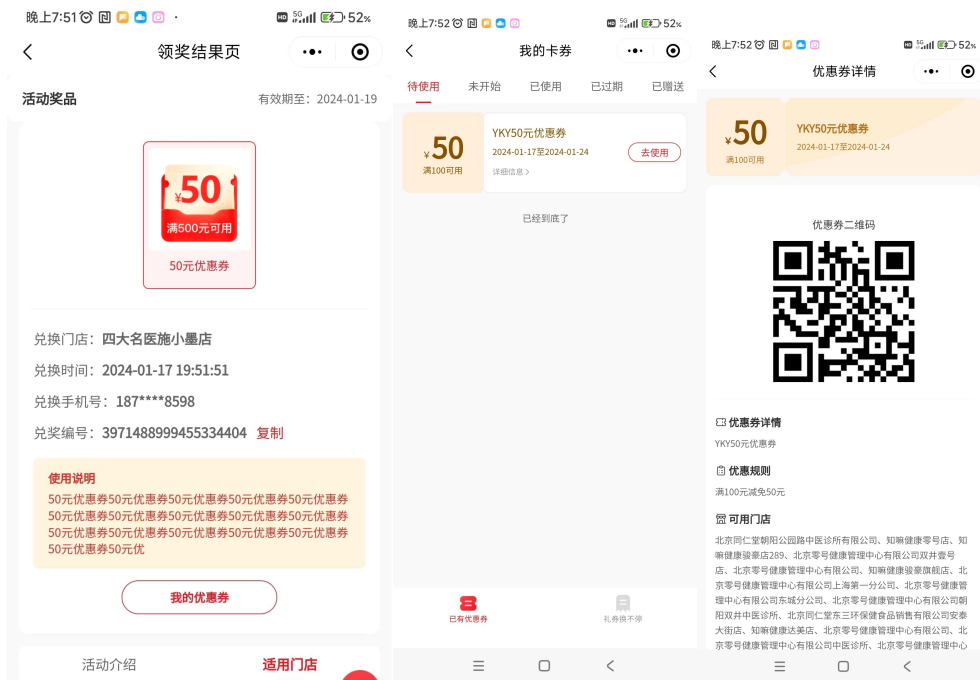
晚上7:51 52%

领奖结果页

活动奖品
有效期至：2024-01-19

¥50
满500元可用
50元优惠券

兑换门店：四大名医施小墨店
兑换时间：2024-01-17 19:51:51
兑换手机号：187****8598
兑奖编号：3971488999455334404 复制

使用说明
50元优惠券50元优惠券50元优惠券50元优惠券50元优惠券50元优惠券50元优惠券50元优惠券50元优惠券50元优惠券50元优惠券50元优惠券50元优惠券50元优惠券50元优惠券50元优惠券50元优

我的优惠券

活动介绍
适用门店

晚上7:52 52%

我的卡券

待使用
未开始
已使用
已过期
已赠送

¥50
满100可用
YKY50元优惠券
2024-01-17至2024-01-24
去使用
详细信息 >

已经到底了

已有优惠券
礼券换不停

晚上7:52 52%

优惠券详情

¥50
满100可用
YKY50元优惠券
2024-01-17至2024-01-24

优惠券二维码

优惠券详情
YKY50元优惠券

优惠规则
满100元减免50元

可用门店
北京同仁堂朝阳公园路中医诊所有限公司、知嘛健康零号店、知嘛健康骏豪店289、北京零号健康管理中心有限公司双井壹号店、北京零号健康管理中心有限公司、知嘛健康骏豪旗舰店、北京零号健康管理中心有限公司上海第一分公司、北京零号健康管理中心有限公司东城分公司、北京零号健康管理中心有限公司朝阳双井中医诊所、北京同仁堂东三环保健食品销售有限公司安泰大街店、知嘛健康达美店、北京零号健康管理中心有限公司、北京零号健康管理中心有限公司中医诊所、北京零号健康管理中心